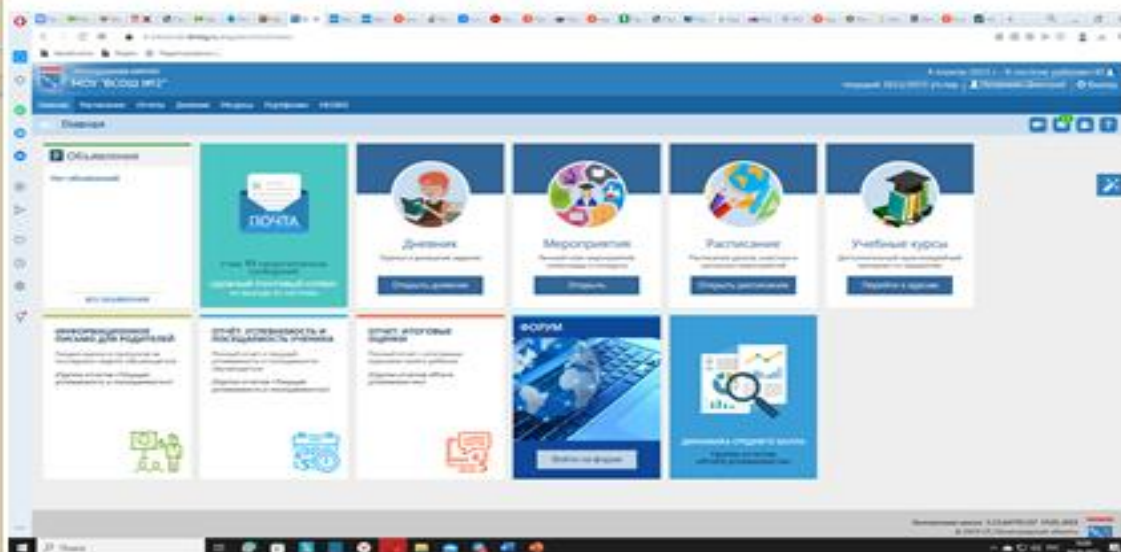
МОУ "ВСОШ №2"

Главная Расписание Отчеты Дневник Ресурсы Портфолио

Главная

Объявления

Нет объявлений

все объявления

ПОЧТА

Дневник

Открыть дневник

Мероприятия

Открыть

Расписание

Открыть расписание

Учебные курсы

Перейти к курсам

ИНФОРМАЦИОННОЕ ПИСЬМО ДЛЯ РОДИТЕЛЕЙ

ОТЧЁТ: УСПЕВАЕМОСТЬ И ПОСЕЩАЕМОСТЬ УЧЕНИКА

ОТЧЁТ: ИТОГОВЫЕ ОЦЕНКИ

ФОРУМ

Войти на форум

ДИНАМИКА СРЕДНЕГО БАЛЛА

Поиск